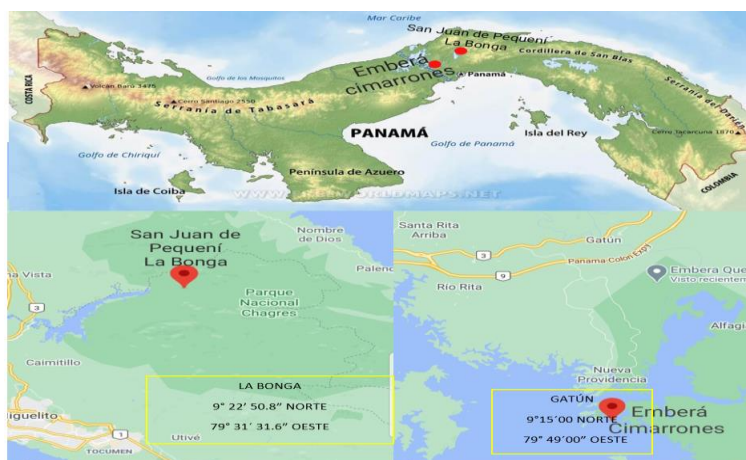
Mar Caribe

San Juan de Pequení
La Bonga

Cordillera de San Blas

Serranía del Darién

COSTA RICA

Golfo de los Mosquitos

Volcán Barú 3475

Emberá cimarrones

Panamá

Cerro Santiago 2550

Serranía de Tabasará

PANAMÁ

Isla del Rey

Cerro Tacarcuna 1875

Golfo de Chiriquí

Golfo de Panamá

COLOMBIA

Península de Azuero

Isla de Coiba

WWW.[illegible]MAPS.NET

San Juan de Pequení La Bonga

Nombre de Dios

Palenq

na Vista

3

Parque Nacional Chagres

Caimitillo

LA BONGA
9° 22′ 50.8″ NORTE
79° 31′ 31.6″ OESTE

iguelito

1

Utivé

TOCUMEN

Santa Rita Arriba

Gatún

3

9

Panamá Colón Expy

Embera Que
Visto recientem

Río Rita

Alfaj

Nueva Providencia

GATÚN
9°15′00 NORTE
79° 49′00″ OESTE

Emberá Cimarrones